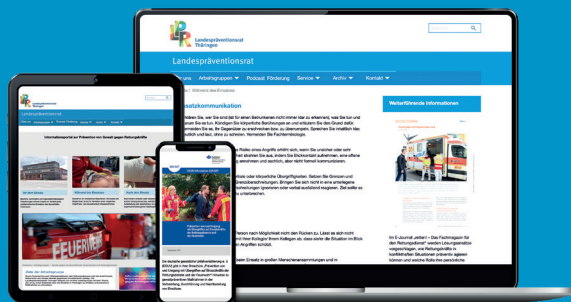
Landespräventionsrat Thüringen

Landespräventionsrat

Forum Arbeitsgruppen Podcast Förderung Service Archiv Kontakt

Einsatzkommunikation

Weiterführende Informationen

Landespräventionsrat

Informationsportal zur Prävention von Gewalt gegen Rettungskräfte

FEUERWEHR

Ziele der Arbeitsgruppe